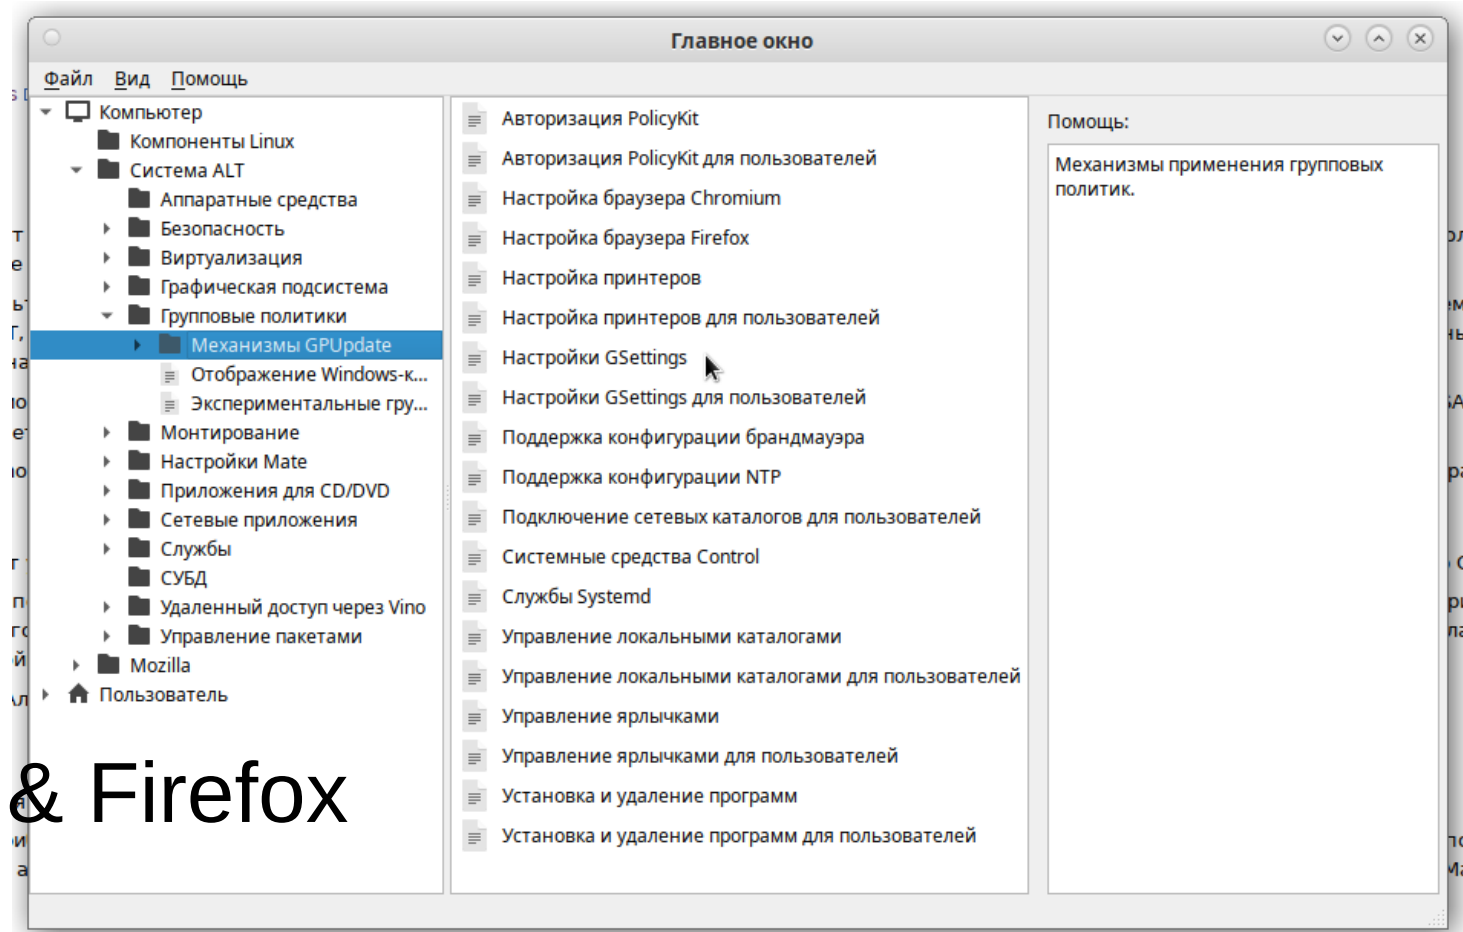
Главное окно

Файл Вид Помощь

Компьютер
Компоненты Linux
Система ALT
Аппаратные средства
Безопасность
Виртуализация
Графическая подсистема
Групповые политики
Механизмы GPUpdate
Отображение Windows-к...
Экспериментальные гру...
Монтирование
Настройки Mate
Приложения для CD/DVD
Сетевые приложения
Службы
СУБД
Удаленный доступ через Vino
Управление пакетами
Mozilla
Пользователь

Авторизация PolicyKit
Авторизация PolicyKit для пользователей
Настройка браузера Chromium
Настройка браузера Firefox
Настройка принтеров
Настройка принтеров для пользователей
Настройки GSettings
Настройки GSettings для пользователей
Поддержка конфигурации брандмауэра
Поддержка конфигурации NTP
Подключение сетевых каталогов для пользователей
Системные средства Control
Службы Systemd
Управление локальными каталогами
Управление локальными каталогами для пользователей
Управление ярлычками
Управление ярлычками для пользователей
Установка и удаление программ
Установка и удаление программ для пользователей

Помощь:
Механизмы применения групповых политик.

& Firefox